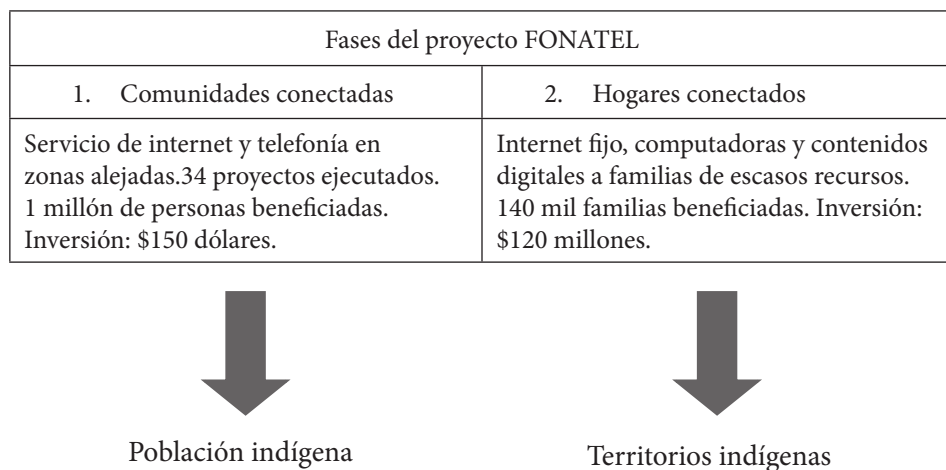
| Fases del proyecto FONATEL | |
|---|---|
| 1. Comunidades conectadas | 2. Hogares conectados |
| Servicio de internet y telefonía en zonas alejadas.34 proyectos ejecutados. 1 millón de personas beneficiadas. Inversión: \$150 dólares. | Internet fijo, computadoras y contenidos digitales a familias de escasos recursos. 140 mil familias beneficiadas. Inversión: \$120 millones. |

Población indígena

Territorios indígenas